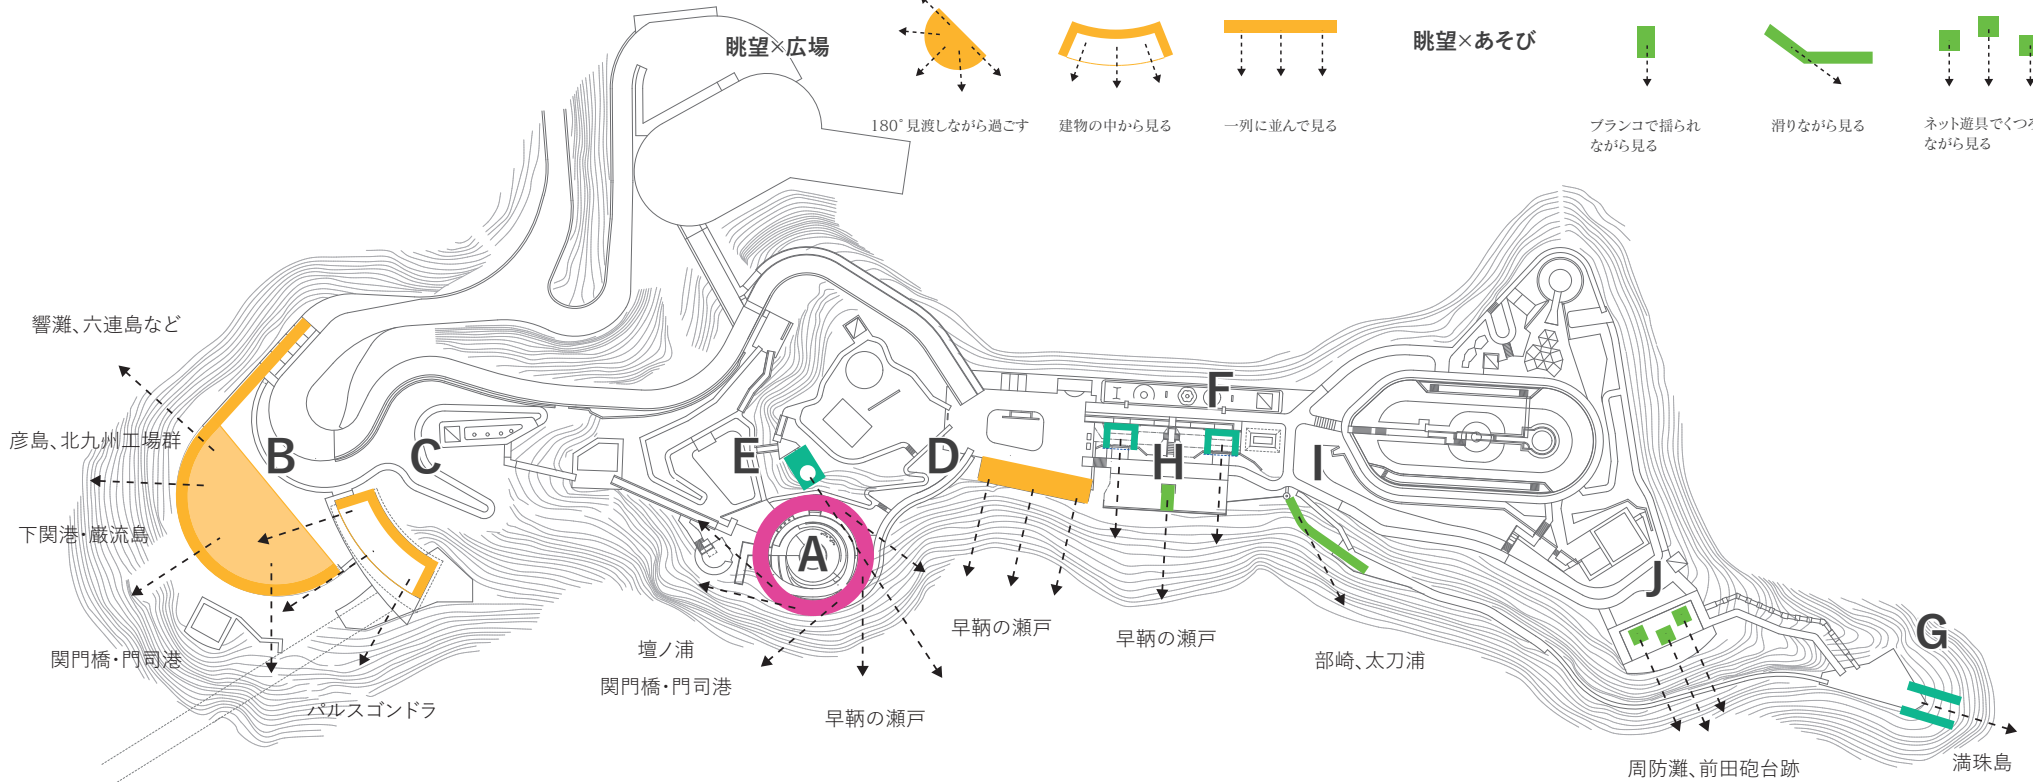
眺望×広場

180°見渡しながら過ごす

建物の中から見る

一列に並んで見る

眺望×あそび

ブランコで揺られながら見る

滑りながら見る

ネット遊具でくつろ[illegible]ながら見る

響灘、六連島など

彦島、北九州工場群

下関港・巌流島

関門橋・門司港

パルスゴンドラ

B

C

E

D

F

H

I

A

J

G

壇ノ浦

関門橋・門司港

早鞆の瀬戸

早鞆の瀬戸

早鞆の瀬戸

部崎、太刀浦

周防灘、前田砲台跡

満珠島